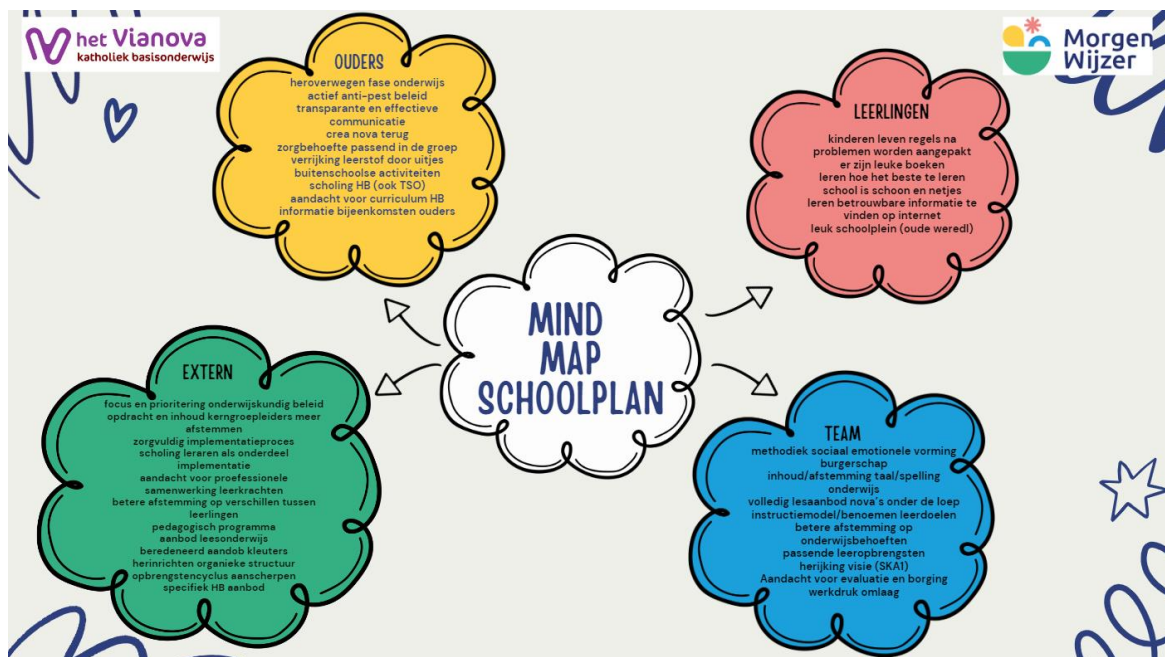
het Vianova
katholiek basisonderwijs

Morgen Wijzer

OUDERS
heroverwegen fase onderwijs
actief anti-pest beleid
transparante en effectieve communicatie
crea nova terug
zorgbehoefte passend in de groep
verrijking leerstof door uitjes
buitenschoolse activiteiten
scholing HB (ook TSO)
aandacht voor curriculum HB
informatie bijeenkomsten ouders

LEERLINGEN
kinderen leven regels na
problemen worden aangepakt
er zijn leuke boeken
leren hoe het beste te leren
school is schoon en netjes
leren betrouwbare informatie te vinden op internet
leuk schoolplein (oude wereld)

MIND MAP SCHOOLPLAN

EXTERN
focus en prioritering onderwijskundig beleid
opdracht en inhoud kerngroepleiders meer afstemmen
zorgvuldig implementatieproces
scholing leraren als onderdeel implementatie
aandacht voor proefessionele samenwerking leerkrachten
betere afstemming op verschillen tussen leerlingen
pedagogisch programma
aanbod leesonderwijs
beredeneerd aandob kleuters
herinrichten organieke structuur
opbrengstencyclus aanscherpen
specifiek HB aanbod

TEAM
methodiek sociaal emotionele vorming
burgerschap
inhoud/afstemming taal/spelling onderwijs
volledig lesaanbod nova's onder de loep
instructiemodel/benoemen leerdoelen
betere afstemming op onderwijsbehoeften
passende leeropbrengsten
herijking visie (SKA1)
Aandacht voor evaluatie en borging
werkdruk omlaag